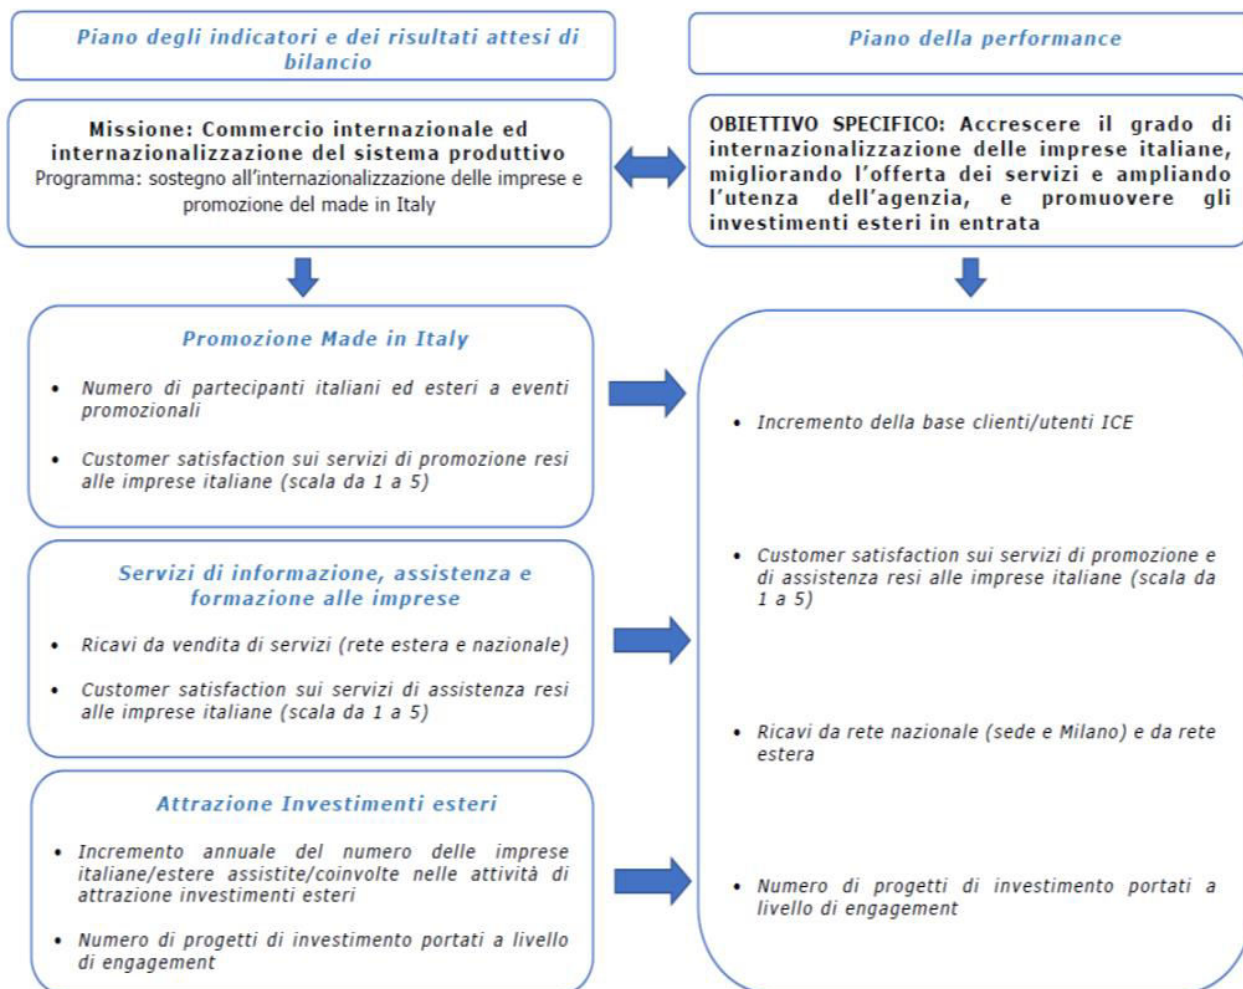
Piano degli indicatori e dei risultati attesi di bilancio

Missione: Commercio internazionale ed internazionalizzazione del sistema produttivo
Programma: sostegno all'internazionalizzazione delle imprese e promozione del made in Italy

Promozione Made in Italy

• Numero di partecipanti italiani ed esteri a eventi promozionali

• Customer satisfaction sui servizi di promozione resi alle imprese italiane (scala da 1 a 5)

Servizi di informazione, assistenza e formazione alle imprese

• Ricavi da vendita di servizi (rete estera e nazionale)

• Customer satisfaction sui servizi di assistenza resi alle imprese italiane (scala da 1 a 5)

Attrazione Investimenti esteri

• Incremento annuale del numero delle imprese italiane/estere assistite/coinvolte nelle attività di attrazione investimenti esteri

• Numero di progetti di investimento portati a livello di engagement

Piano della performance

OBIETTIVO SPECIFICO: Accrescere il grado di internazionalizzazione delle imprese italiane, migliorando l'offerta dei servizi e ampliando l'utenza dell'agenzia, e promuovere gli investimenti esteri in entrata

• Incremento della base clienti/utenti ICE

• Customer satisfaction sui servizi di promozione e di assistenza resi alle imprese italiane (scala da 1 a 5)

• Ricavi da rete nazionale (sede e Milano) e da rete estera

• Numero di progetti di investimento portati a livello di engagement